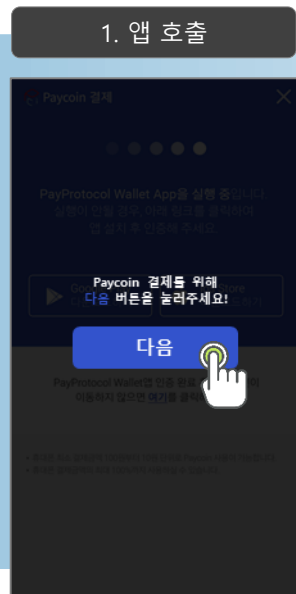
1. 앱 호출

Paycoin 결제

PayProtocol Wallet App을 실행 중입니다
실행이 안될 경우 아래 버튼을 클릭하여
앱 설치 후 인증해 주세요.

Paycoin 결제를 위해
다음 버튼을 눌러주세요!

다음

PayProtocol Wallet앱 인증 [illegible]
이동하지 않으면 여기를 클릭 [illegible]

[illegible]
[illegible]